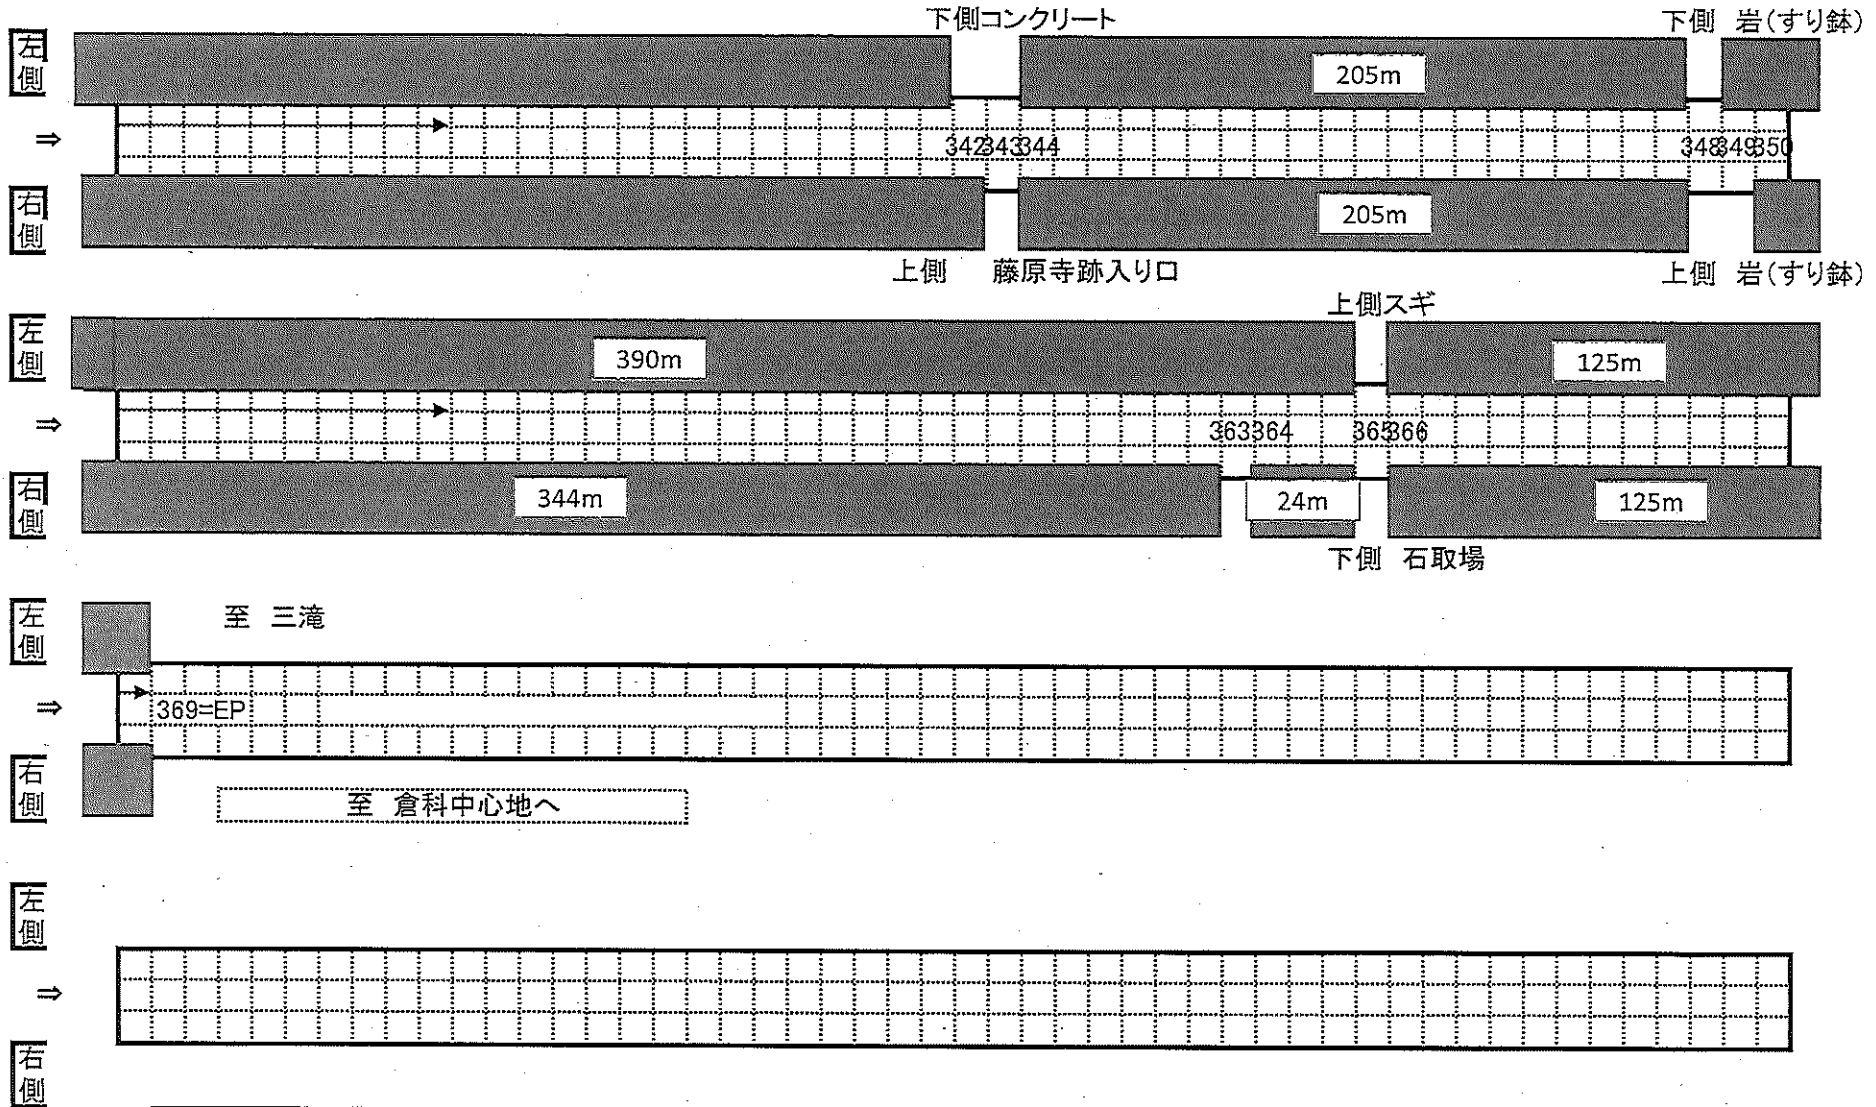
下側コンクリート

下側　岩(すり鉢)

左側

205m

⇒

342 343 344

348 349 350

右側

205m

上側　藤原寺跡入り口

上側　岩(すり鉢)

上側スギ

左側

390m

125m

⇒

363 364

365 366

右側

344m

24m

125m

下側　石取場

左側

至　三滝

⇒

369=EP

右側

至　倉科中心地へ

左側

⇒

右側